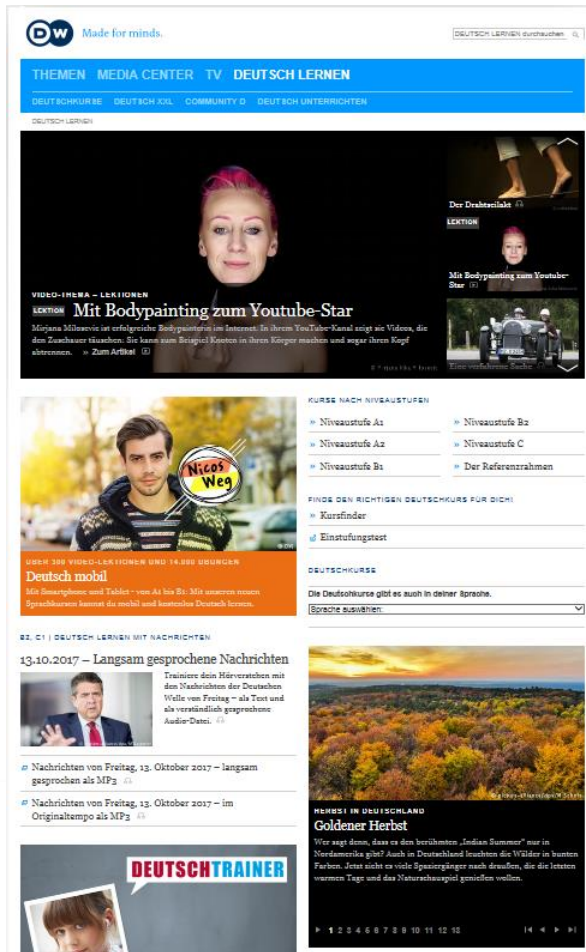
DW Made for minds.

DEUTSCH LERNEN durchsuchen

THEMEN MEDIA CENTER TV DEUTSCH LERNEN

DEUTSCHKURSE DEUTSCH XXL COMMUNITY D DEUTSCH UNTERRICHTEN

DEUTSCH LERNEN

VIDEO-THEMA – LEKTIONEN

LEKTION Mit Bodypainting zum Youtube-Star

Mirjana Milosevic ist erfolgreiche Bodypainterin im Internet. In ihrem YouTube-Kanal zeigt sie Videos, die den Zuschauer täuschen: Sie kann zum Beispiel Knoten in ihren Körper machen und sogar ihren Kopf abtrennen. » Zum Artikel

Der Drahtseilakt

LEKTION

Mit Bodypainting zum Youtube-Star

Eine verfahrene Sache

KURSE NACH NIVEAUSTUFEN

» Niveaustufe A1
» Niveaustufe B2
» Niveaustufe A2
» Niveaustufe C
» Niveaustufe B1
» Der Referenzrahmen

FINDE DEN RICHTIGEN DEUTSCHKURS FÜR DICH!

» Kursfinder
Einstufungstest

DEUTSCHKURSE

Die Deutschkurse gibt es auch in deiner Sprache.

Sprache auswählen:

Nicos Weg

ÜBER 300 VIDEO-LEKTIONEN UND 14.000 ÜBUNGEN

Deutsch mobil

Mit Smartphone und Tablet – von A1 bis B1: Mit unseren neuen Sprachkursen kannst du mobil und kostenlos Deutsch lernen.

B2, C1 | DEUTSCH LERNEN MIT NACHRICHTEN

13.10.2017 – Langsam gesprochene Nachrichten

Trainiere dein Hörverstehen mit den Nachrichten der Deutschen Welle von Freitag – als Text und als verständlich gesprochene Audio-Datei.

Nachrichten von Freitag, 13. Oktober 2017 – langsam gesprochen als MP3

Nachrichten von Freitag, 13. Oktober 2017 – im Originaltempo als MP3

HERBST IN DEUTSCHLAND

Goldener Herbst

Wer sagt denn, dass es den berühmten „Indian Summer" nur in Nordamerika gibt? Auch in Deutschland leuchten die Wälder in bunten Farben. Jetzt sieht man viele Spaziergänger nach draußen, die die letzten warmen Tage und das Naturschauspiel genießen wollen.

1 2 3 4 5 6 7 8 9 10 11 12 13

DEUTSCHTRAINER